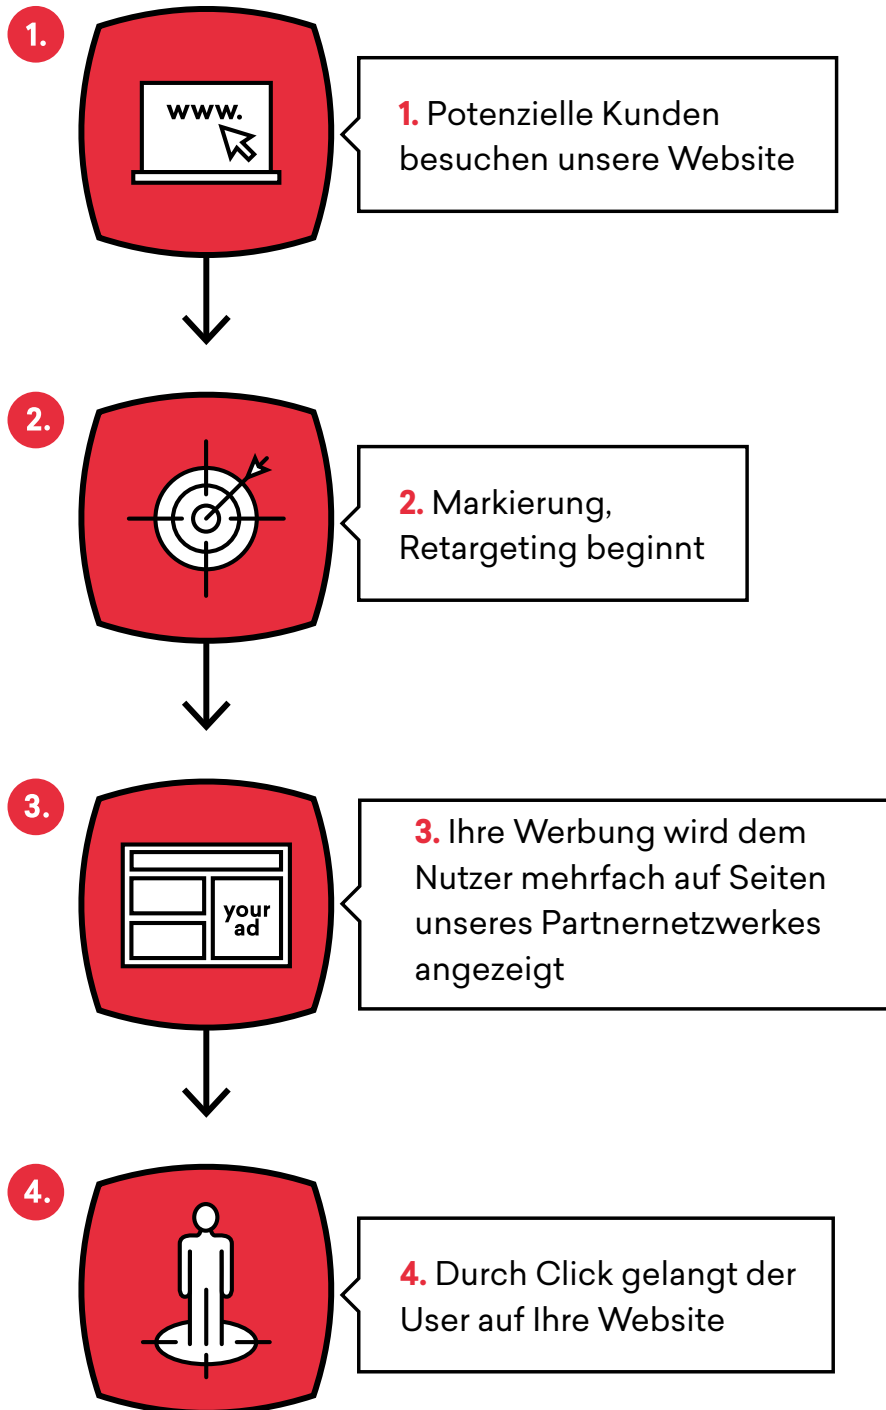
1.

www.

1. Potenzielle Kunden besuchen unsere Website

2.

2. Markierung, Retargeting beginnt

3.

your ad

3. Ihre Werbung wird dem Nutzer mehrfach auf Seiten unseres Partnernetzwerkes angezeigt

4.

4. Durch Click gelangt der User auf Ihre Website